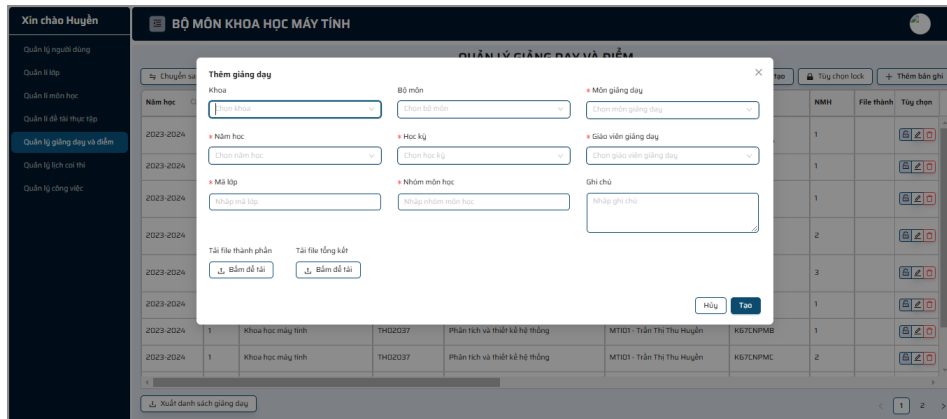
Xin chào Huyền

BỘ MÔN KHOA HỌC MÁY TÍNH

Quản lý người dùng
Quản lí lớp
Quản lí môn học
Quản lí đề tài thực tập
Quản lý giảng dạy và điểm
Quản lý lịch coi thi
Quản lý công việc

QUẢN LÝ GIẢNG DẠY VÀ ĐIỂM

Chuyển sa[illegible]
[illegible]tạo
Tùy chọn lock
+ Thêm bản ghi

Thêm giảng dạy

Khoa
Chọn khoa
Bộ môn
Chọn bộ môn
* Môn giảng dạy
Chọn môn giảng dạy

* Năm học
Chọn năm học
* Học kỳ
Chọn học kỳ
* Giáo viên giảng dạy
Chọn giáo viên giảng dạy

* Mã lớp
Nhập mã lớp
* Nhóm môn học
Nhập nhóm môn học
Ghi chú
Nhập ghi chú

Tải file thành phần
Bấm để tải
Tải file tổng kết
Bấm để tải

Hủy
Tạo

| Năm học | | | | | | | NMH | File thành | Tùy chọn |
|---|---|---|---|---|---|---|---|---|---|
| 2023-2024 | | | | | | | 1 | | |
| 2023-2024 | | | | | | | 1 | | |
| 2023-2024 | | | | | | | 1 | | |
| 2023-2024 | | | | | | | 2 | | |
| 2023-2024 | | | | | | | 3 | | |
| 2023-2024 | | | | | | | 1 | | |
| 2023-2024 | 1 | Khoa học máy tính | THD2037 | Phân tích và thiết kế hệ thống | MTI01 - Trần Thị Thu Huyền | K67CNPMB | 1 | | |
| 2023-2024 | 1 | Khoa học máy tính | THD2037 | Phân tích và thiết kế hệ thống | MTI01 - Trần Thị Thu Huyền | K67CNPMC | 2 | | |

Xuất danh sách giảng dạy

1 2